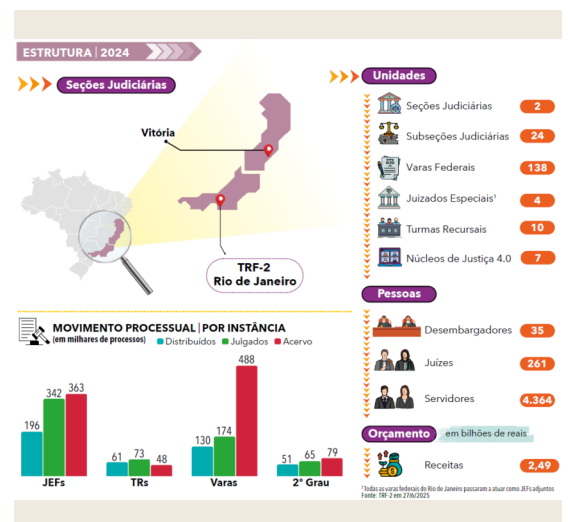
ESTRUTURA | 2024

Seções Judiciárias

Vitória

TRF-2
Rio de Janeiro

Unidades

Seções Judiciárias 2
Subseções Judiciárias 24
Varas Federais 138
Juizados Especiais¹ 4
Turmas Recursais 10
Núcleos de Justiça 4.0 7

Pessoas

Desembargadores 35
Juízes 261
Servidores 4.364

Orçamento em bilhões de reais

Receitas 2,49

MOVIMENTO PROCESSUAL | POR INSTÂNCIA
(em milhares de processos)
Distribuídos Julgados Acervo

| | Distribuídos | Julgados | Acervo |
|---|---|---|---|
| JEFs | 196 | 342 | 363 |
| TRs | 61 | 73 | 48 |
| Varas | 130 | 174 | 488 |
| 2º Grau | 51 | 65 | 79 |

¹ Todas as varas federais do Rio de Janeiro passaram a atuar como JEFs adjuntos
Fonte: TRF-2 em 27/6/2025